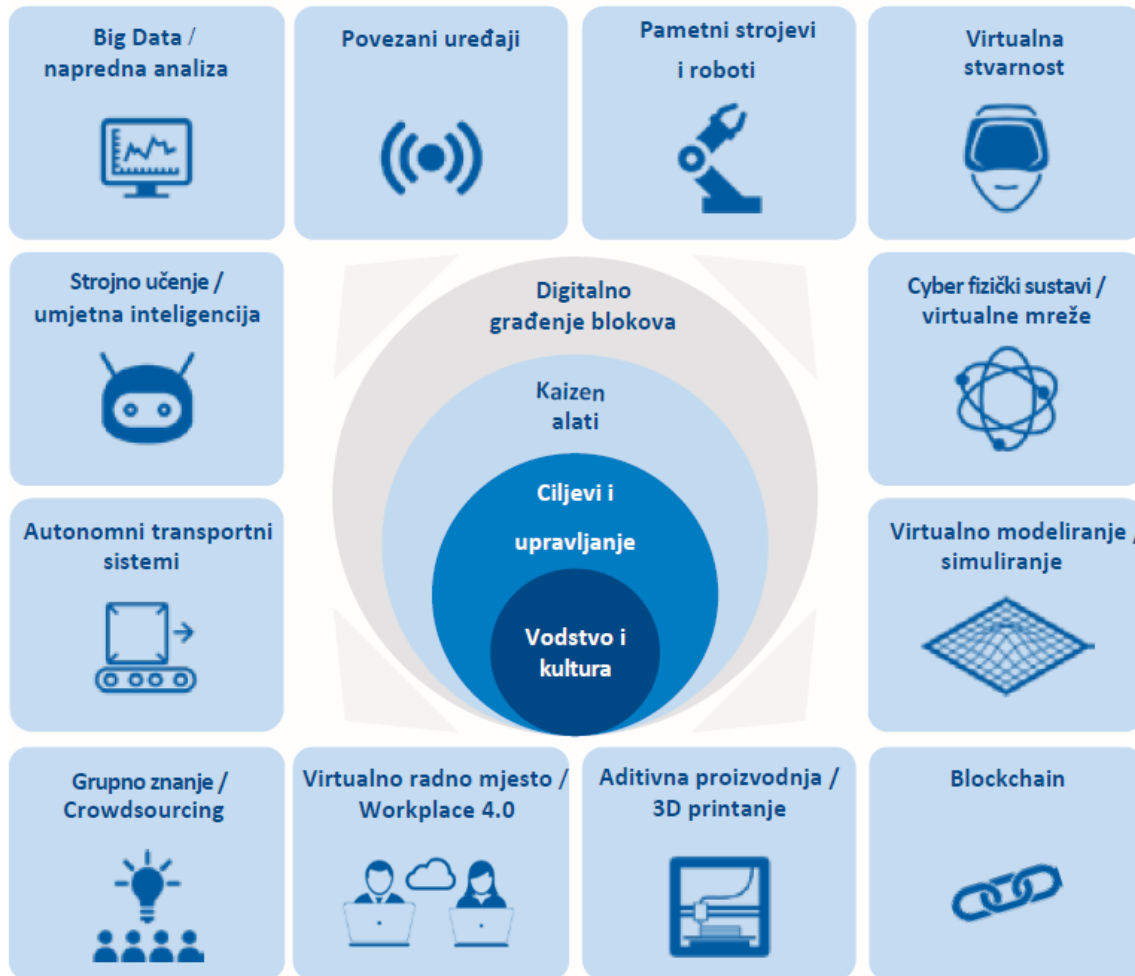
Big Data / napredna analiza

Povezani uređaji

Pametni strojevi i roboti

Virtualna stvarnost

Strojno učenje / umjetna inteligencija

Digitalno građenje blokova

Kaizen alati

Ciljevi i upravljanje

Vodstvo i kultura

Cyber fizički sustavi / virtualne mreže

Autonomni transportni sistemi

Virtualno modeliranje / simuliranje

Grupno znanje / Crowdsourcing

Virtualno radno mjesto / Workplace 4.0

Aditivna proizvodnja / 3D printanje

Blockchain